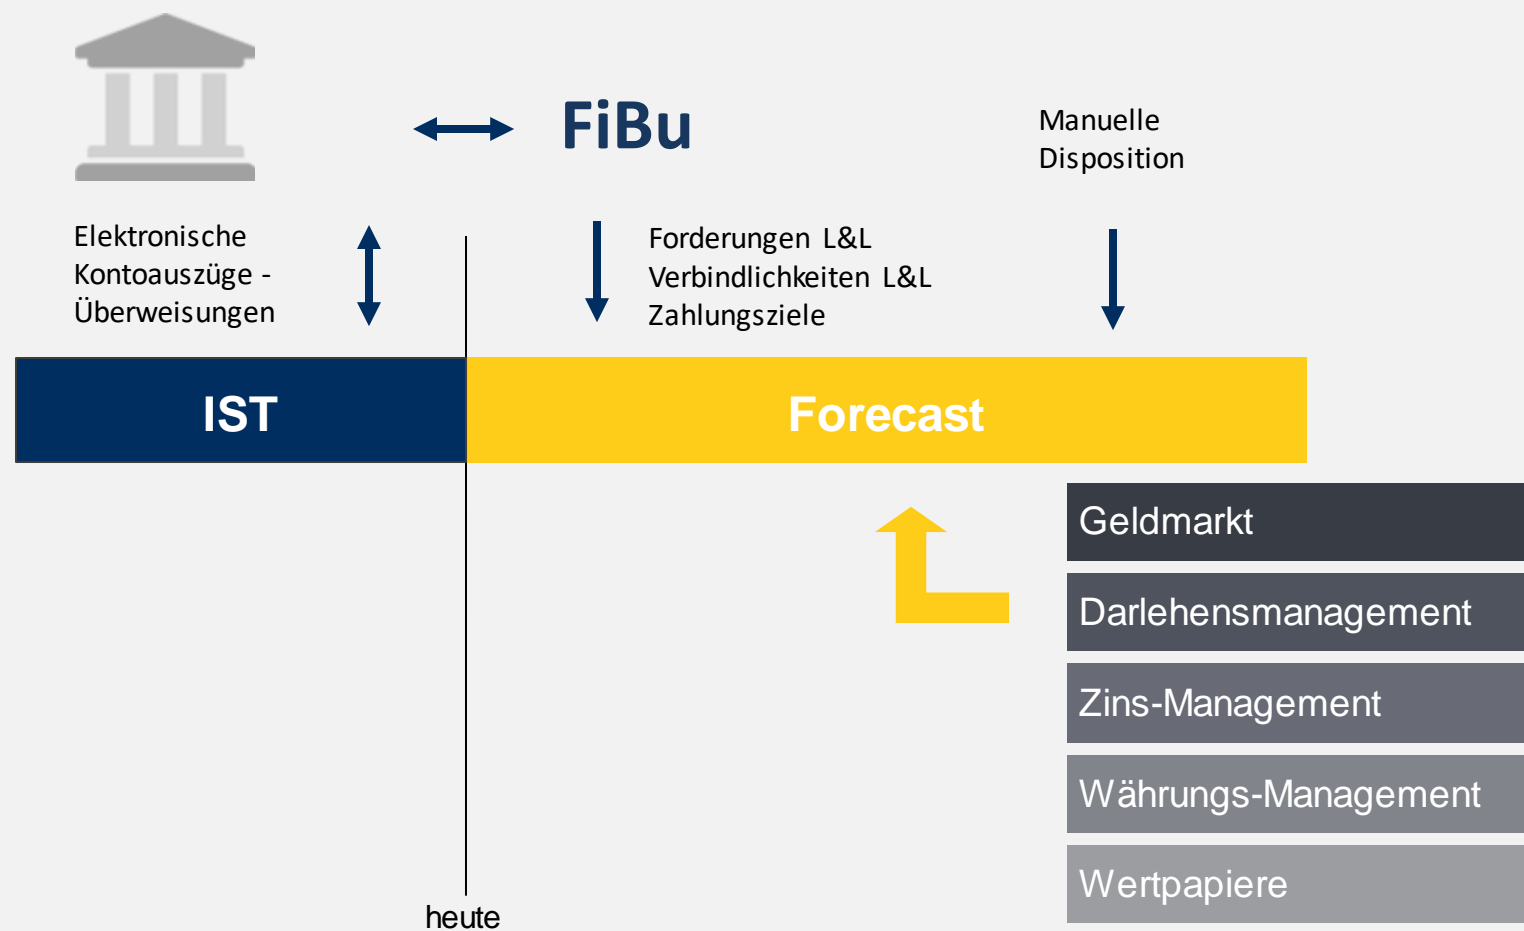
FiBu

Manuelle Disposition

Elektronische Kontoauszüge - Überweisungen

Forderungen L&L
Verbindlichkeiten L&L
Zahlungsziele

IST

Forecast

Geldmarkt

Darlehensmanagement

Zins-Management

Währungs-Management

Wertpapiere

heute